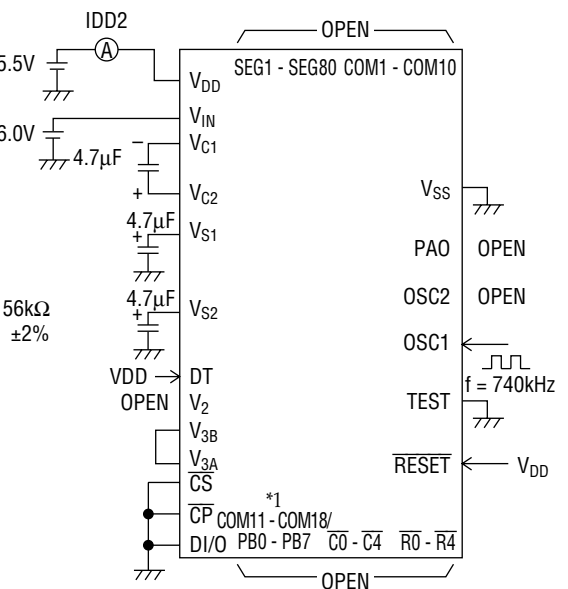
IDD2

A

5.5V

6.0V

4.7μF

−

+

4.7μF

+

4.7μF

+

56kΩ
±2%

VDD → DT

OPEN

$V_{DD}$

$V_{IN}$

$V_{C1}$

$V_{C2}$

$V_{S1}$

$V_{S2}$

$V_2$

$V_{3B}$

$V_{3A}$

$\overline{CS}$

$\overline{CP}$

DI/O

OPEN

SEG1 - SEG80 COM1 - COM10

$V_{SS}$

PAO OPEN

OSC2 OPEN

OSC1

f = 740kHz

TEST

$\overline{RESET}$ ← $V_{DD}$

*1

COM11 - COM18/ PB0 - PB7 $\overline{C0}$ - $\overline{C4}$ $\overline{R0}$ - $\overline{R4}$

OPEN